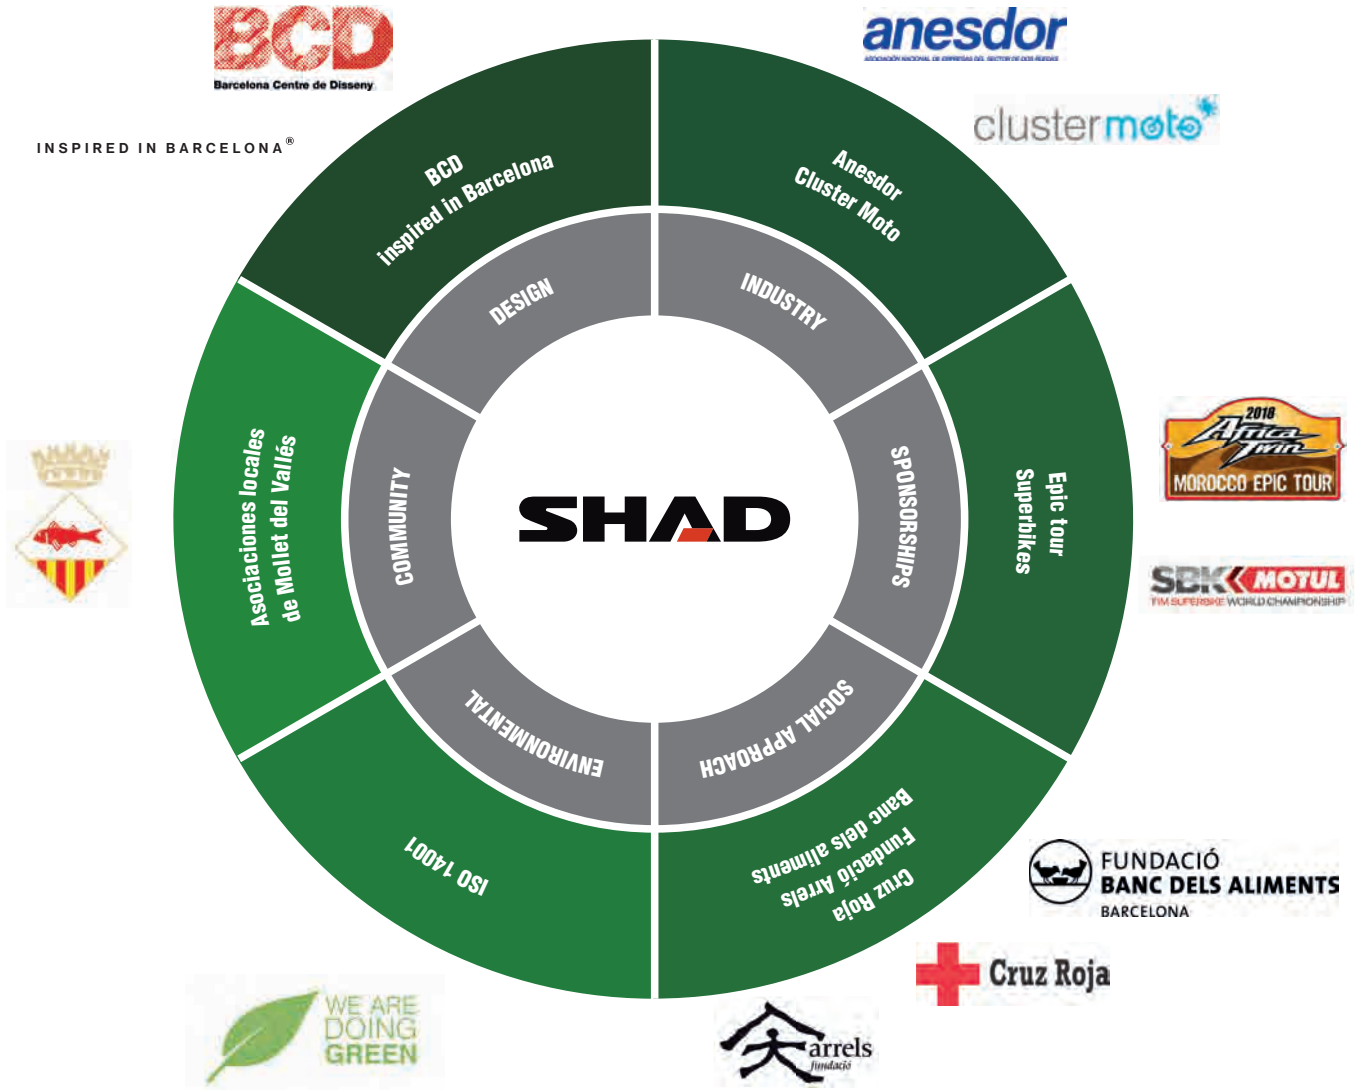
BCD
Barcelona Centre de Disseny

INSPIRED IN BARCELONA®

anesdor
ASOCIACIÓN NACIONAL DE EMPRESAS DEL SECTOR DE DOS RUEDAS

clustermoto

BCD
inspired in Barcelona

Anesdor
Cluster Moto

DESIGN

INDUSTRY

SHAD

COMMUNITY

SPONSORSHIPS

ENVIRONMENTAL

SOCIAL APPROACH

Asociaciones locales de Mollet del Vallés

Epic tour
Superbikes

2018
Africa Twin
MOROCCO EPIC TOUR

SBK MOTUL
FIM SUPERBIKE WORLD CHAMPIONSHIP

ISO 14001

Banc dels aliments
Fundació Arrels
Cruz Roja

FUNDACIÓ
BANC DELS ALIMENTS
BARCELONA

Cruz Roja

arrels
fundació

WE ARE
DOING
GREEN